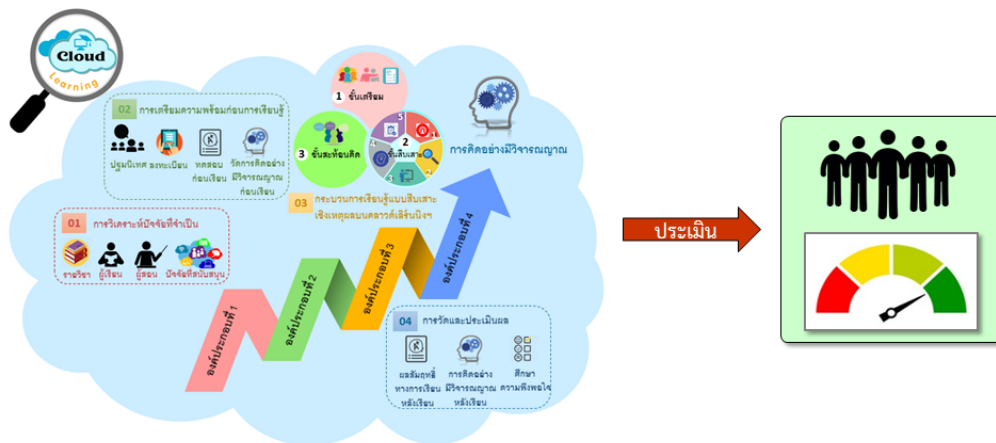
Cloud
Learning

02 การเตรียมความพร้อมก่อนการเรียนรู้
ปฐมนิเทศ ลงทะเบียน ทดสอบก่อนเรียน วัดการคิดอย่างมีวิจารณญาณก่อนเรียน

1 ขั้นเตรียม
3 ขั้นสะท้อนคิด
2 ขั้นสืบเสาะ
การคิดอย่างมีวิจารณญาณ

03 กระบวนการเรียนรู้แบบสืบเสาะเชิงเหตุผลบนคลาวด์เลิร์นนิ่ง

01 การวิเคราะห์ปัจจัยที่จำเป็น
รายวิชา ผู้เรียน ผู้สอน ปัจจัยที่สนับสนุน

องค์ประกอบที่ 1
องค์ประกอบที่ 2
องค์ประกอบที่ 3
องค์ประกอบที่ 4

04 การวัดและประเมินผล
ผลสัมฤทธิ์ทางการเรียนหลังเรียน การคิดอย่างมีวิจารณญาณหลังเรียน ศึกษาความพึงพอใจ

ประเมิน